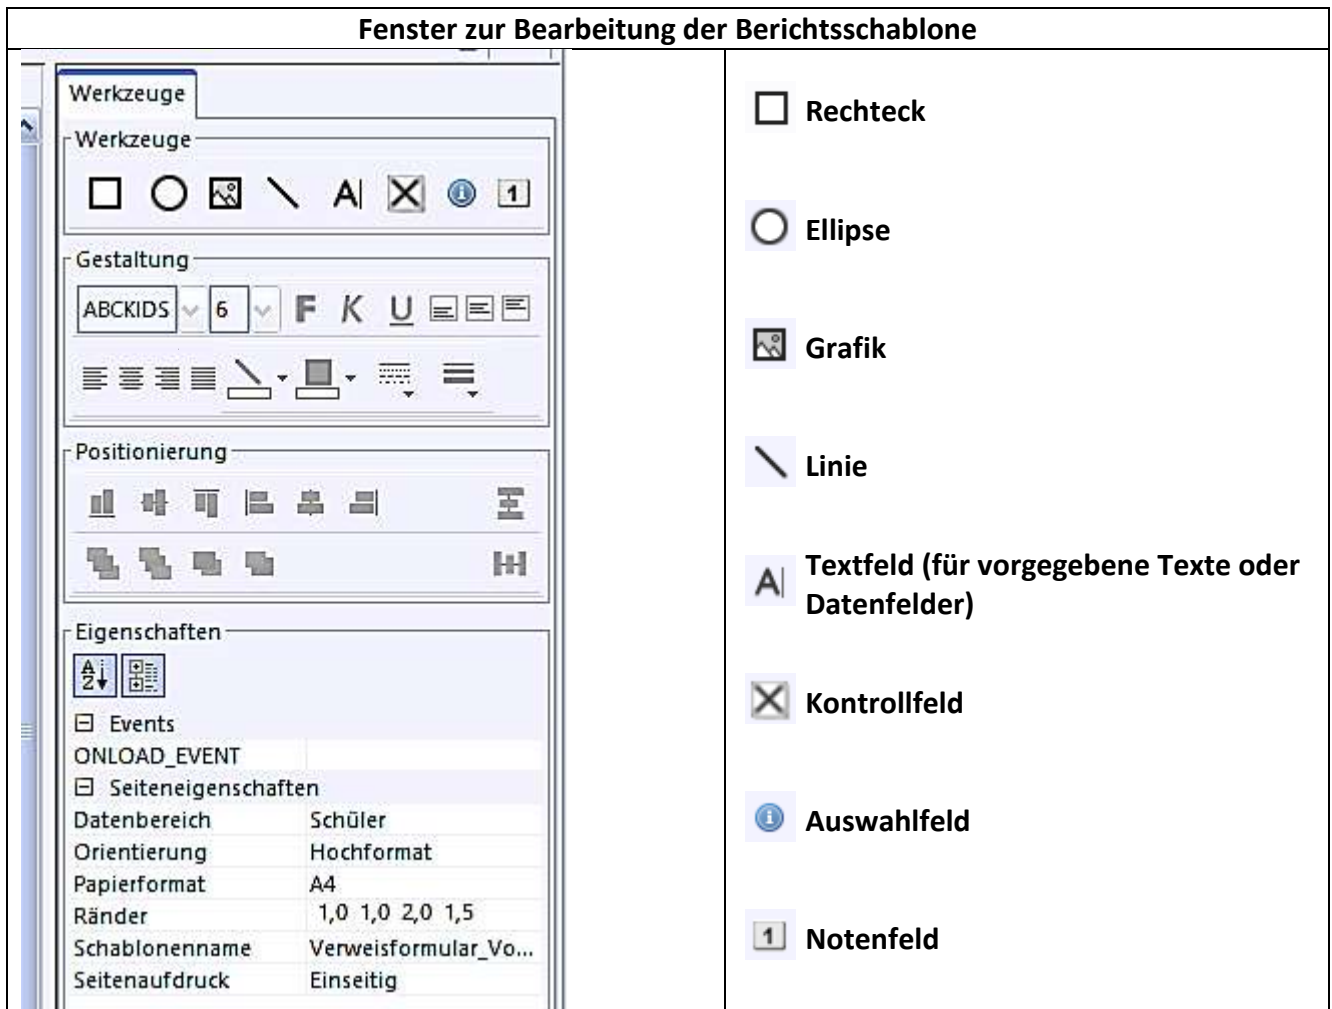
Fenster zur Bearbeitung der Berichtsschablone

Werkzeuge

Werkzeuge

Gestaltung

ABCKIDS 6 F K U

Positionierung

Eigenschaften

Events

ONLOAD_EVENT

Seiteneigenschaften

| | |
|---|---|
| Datenbereich | Schüler |
| Orientierung | Hochformat |
| Papierformat | A4 |
| Ränder | 1,0 1,0 2,0 1,5 |
| Schablonenname | Verweisformular_Vo... |
| Seitenaufdruck | Einseitig |

Rechteck

Ellipse

Grafik

Linie

Textfeld (für vorgegebene Texte oder Datenfelder)

Kontrollfeld

Auswahlfeld

1 Notenfeld